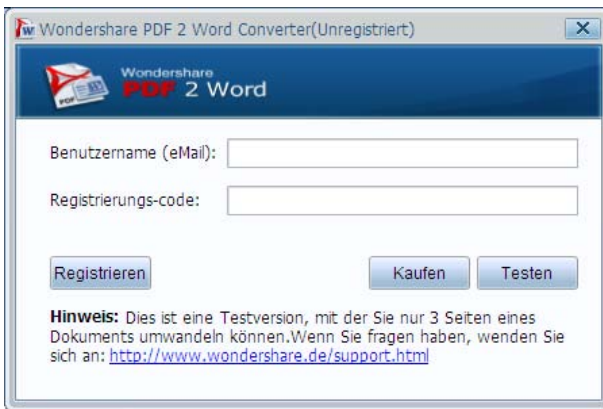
Wondershare PDF 2 Word Converter(Unregistriert)

X

Wondershare PDF 2 Word

PDF

Benutzername (eMail):

Registrierungs-code:

Registrieren

Kaufen

Testen

**Hinweis:** Dies ist eine Testversion, mit der Sie nur 3 Seiten eines Dokuments umwandeln können.Wenn Sie fragen haben, wenden Sie sich an: http://www.wondershare.de/support.html